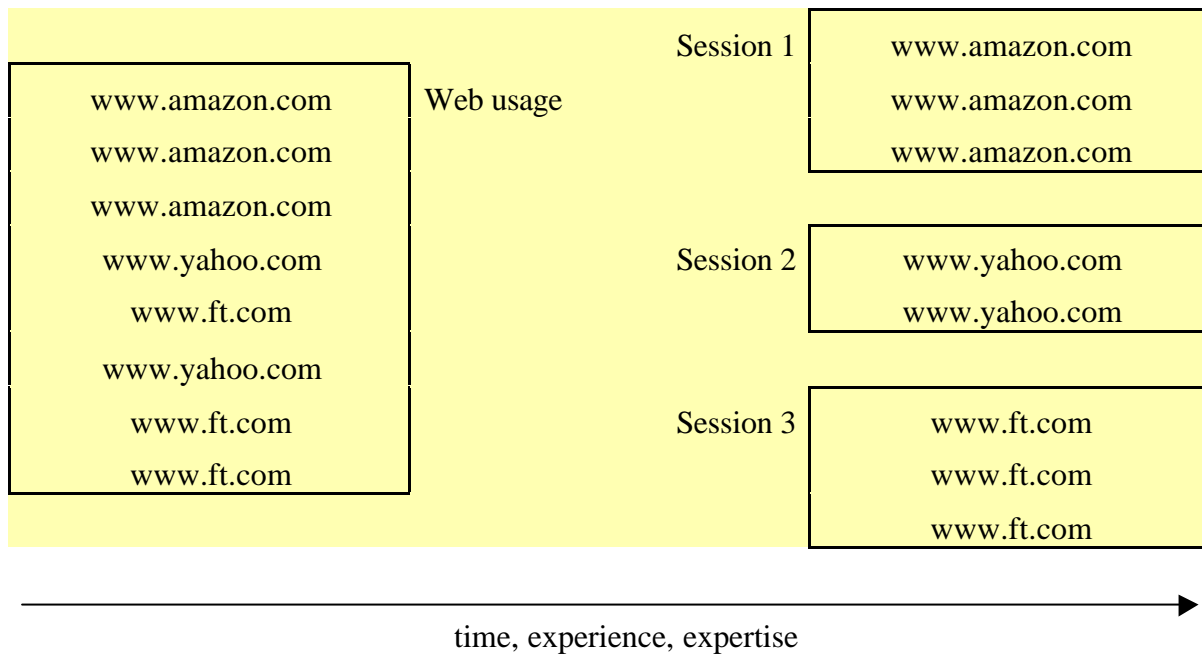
www.amazon.com
www.amazon.com
www.amazon.com
www.yahoo.com
www.ft.com
www.yahoo.com
www.ft.com
www.ft.com

Web usage

Session 1
www.amazon.com
www.amazon.com
www.amazon.com

Session 2
www.yahoo.com
www.yahoo.com

Session 3
www.ft.com
www.ft.com
www.ft.com

time, experience, expertise